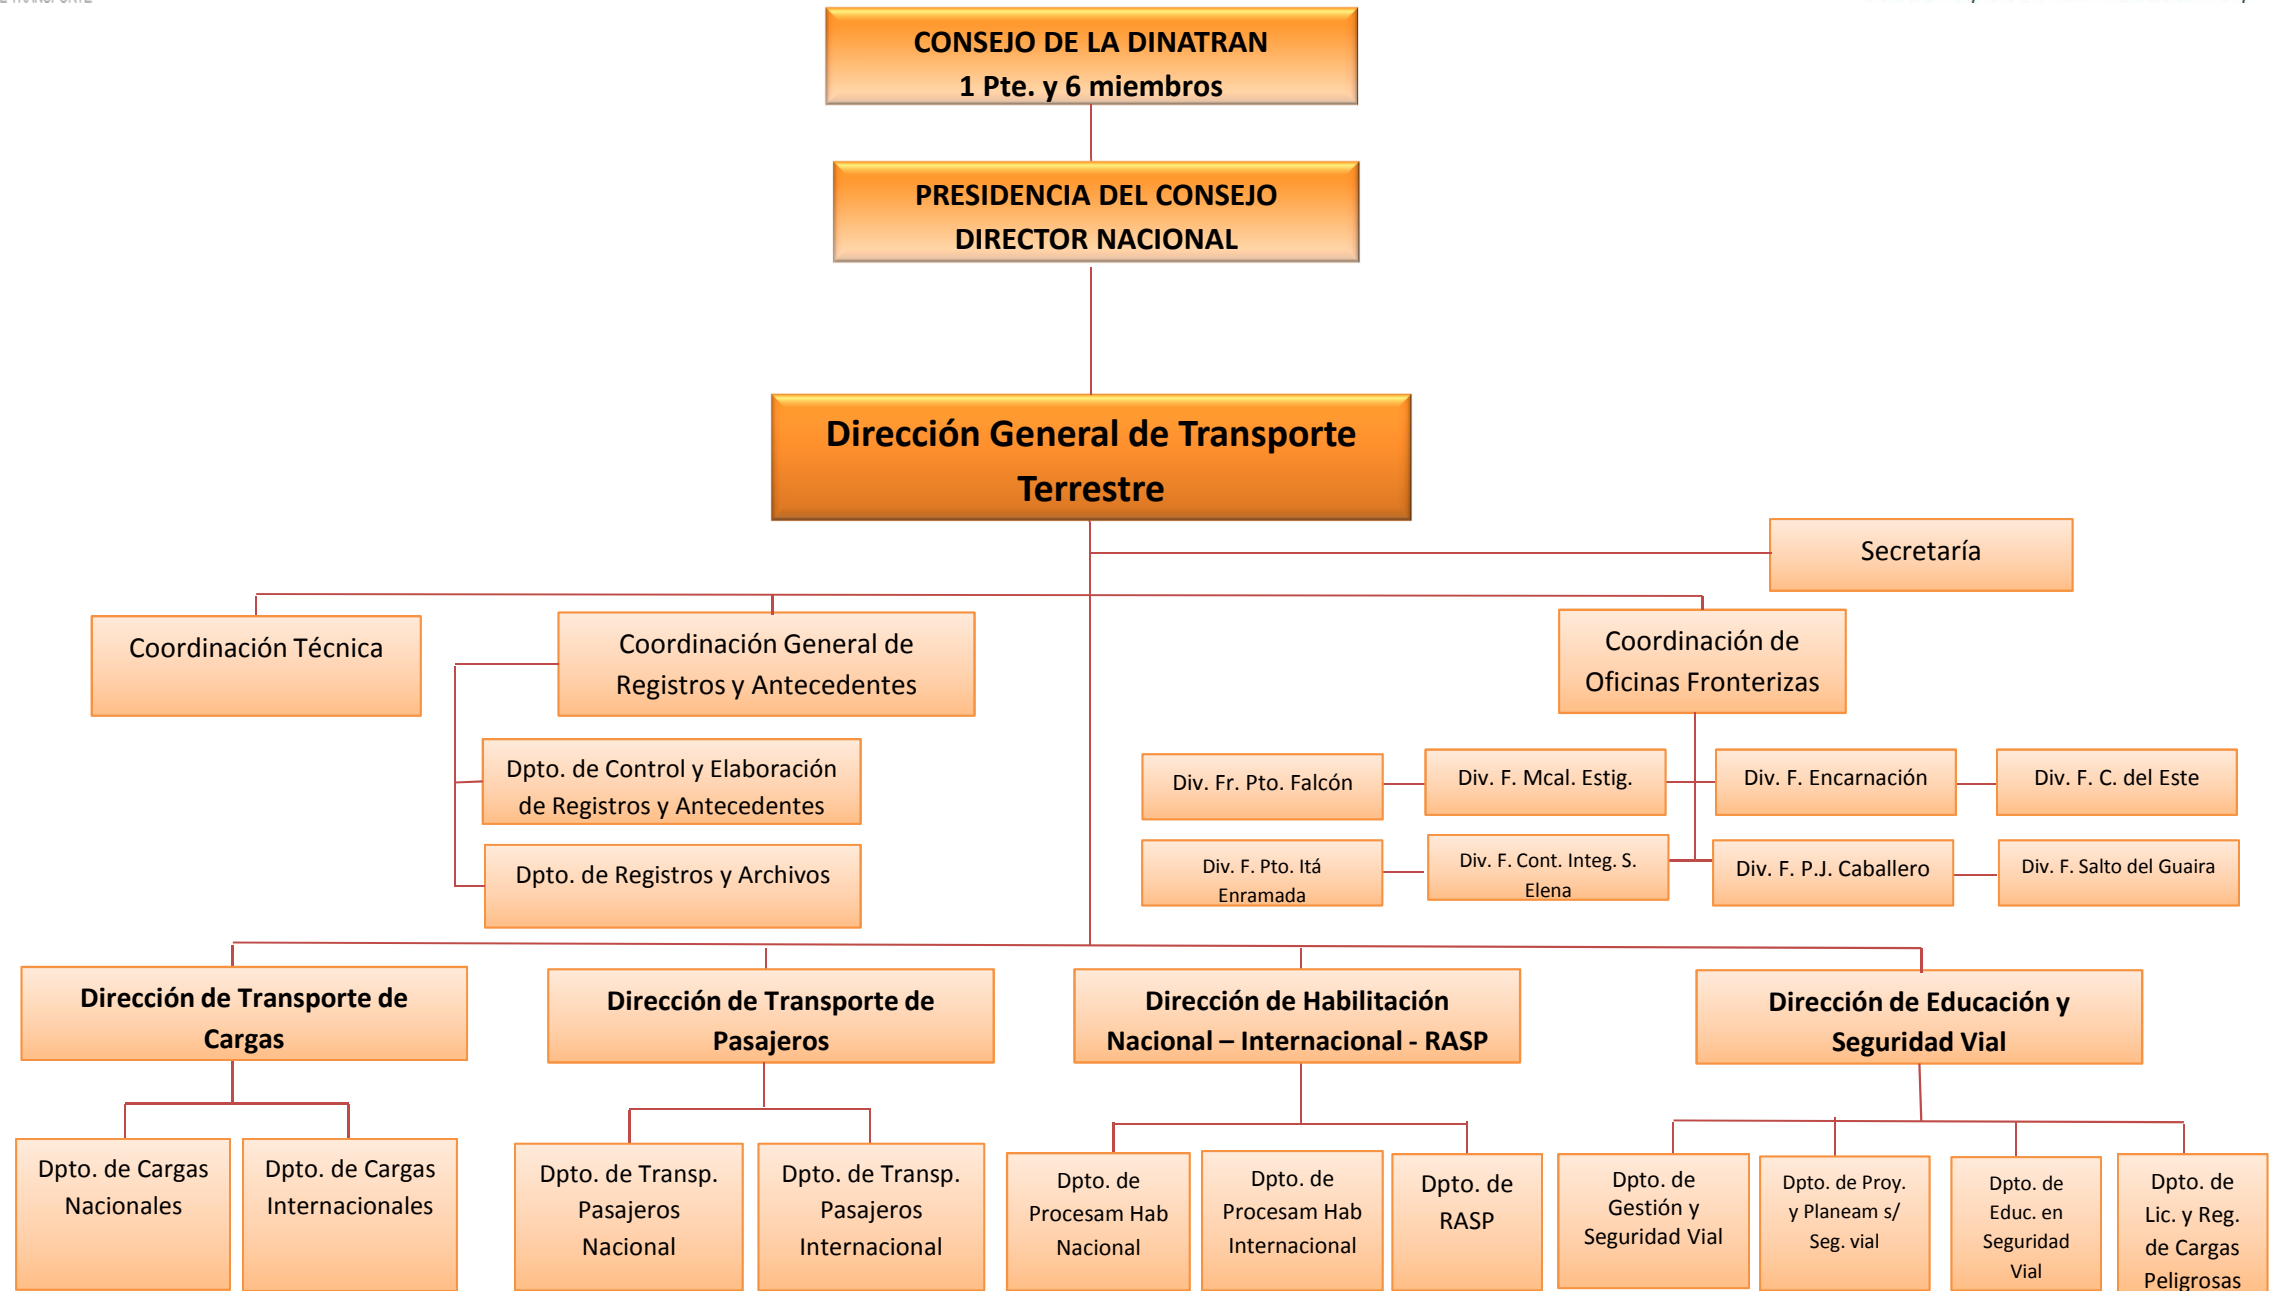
CONSEJO DE LA DINATRAN
1 Pte. y 6 miembros

PRESIDENCIA DEL CONSEJO
DIRECTOR NACIONAL

Dirección General de Transporte Terrestre

Secretaría

Coordinación Técnica

Coordinación General de Registros y Antecedentes

Dpto. de Control y Elaboración de Registros y Antecedentes

Dpto. de Registros y Archivos

Coordinación de Oficinas Fronterizas

Div. Fr. Pto. Falcón

Div. F. Mcal. Estig.

Div. F. Encarnación

Div. F. C. del Este

Div. F. Pto. Itá Enramada

Div. F. Cont. Integ. S. Elena

Div. F. P.J. Caballero

Div. F. Salto del Guaira

Dirección de Transporte de Cargas

Dirección de Transporte de Pasajeros

Dirección de Habilitación Nacional – Internacional - RASP

Dirección de Educación y Seguridad Vial

Dpto. de Cargas Nacionales

Dpto. de Cargas Internacionales

Dpto. de Transp. Pasajeros Nacional

Dpto. de Transp. Pasajeros Internacional

Dpto. de Procesam Hab Nacional

Dpto. de Procesam Hab Internacional

Dpto. de RASP

Dpto. de Gestión y Seguridad Vial

Dpto. de Proy. y Planeam s/ Seg. vial

Dpto. de Educ. en Seguridad Vial

Dpto. de Lic. y Reg. de Cargas Peligrosas